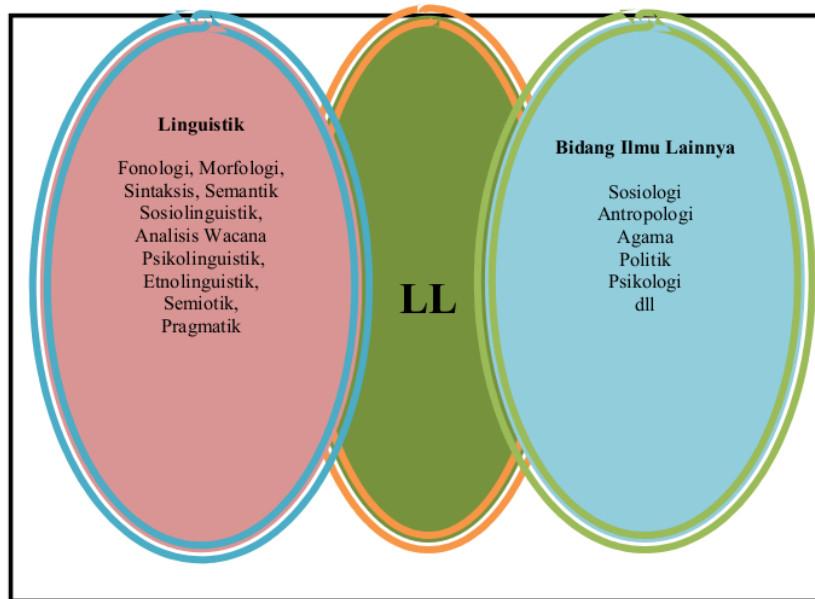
Linguistik

Fonologi, Morfologi, Sintaksis, Semantik Sosiolinguistik, Analisis Wacana Psikolinguistik, Etnolinguistik, Semiotik, Pragmatik

LL

Bidang Ilmu Lainnya

Sosiologi
Antropologi
Agama
Politik
Psikologi
dll